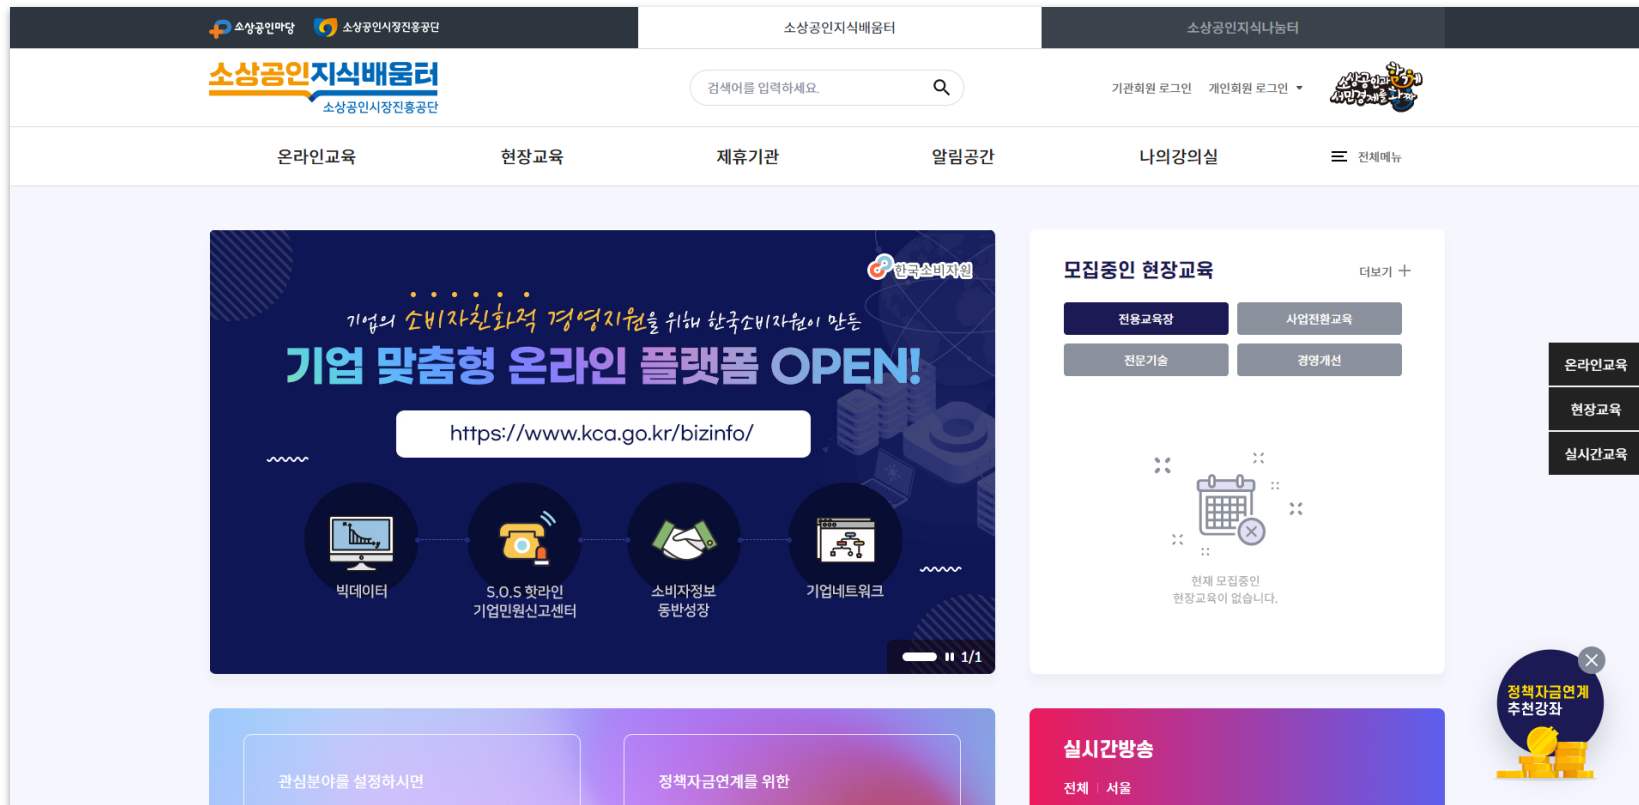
소상공인마당 소상공인시장진흥공단 소상공인지식배움터 소상공인지식나눔터

소상공인지식배움터 소상공인시장진흥공단

검색어를 입력하세요.

기관회원 로그인 개인회원 로그인

온라인교육 현장교육 제휴기관 알림공간 나의강의실 전체메뉴

한국소비자원

기업의 소비자친화적 경영지원을 위해 한국소비자원이 만든

기업 맞춤형 온라인 플랫폼 OPEN!

https://www.kca.go.kr/bizinfo/

빅데이터

S.O.S 핫라인 기업민원신고센터

소비자정보 동반성장

기업네트워크

1/1

모집중인 현장교육

더보기

전용교육장 사업전환교육 전문기술 경영개선

현재 모집중인 현장교육이 없습니다.

온라인교육

현장교육

실시간교육

정책자금연계 추천강좌

관심분야를 설정하시면

정책자금연계를 위한

실시간방송

전체 서울